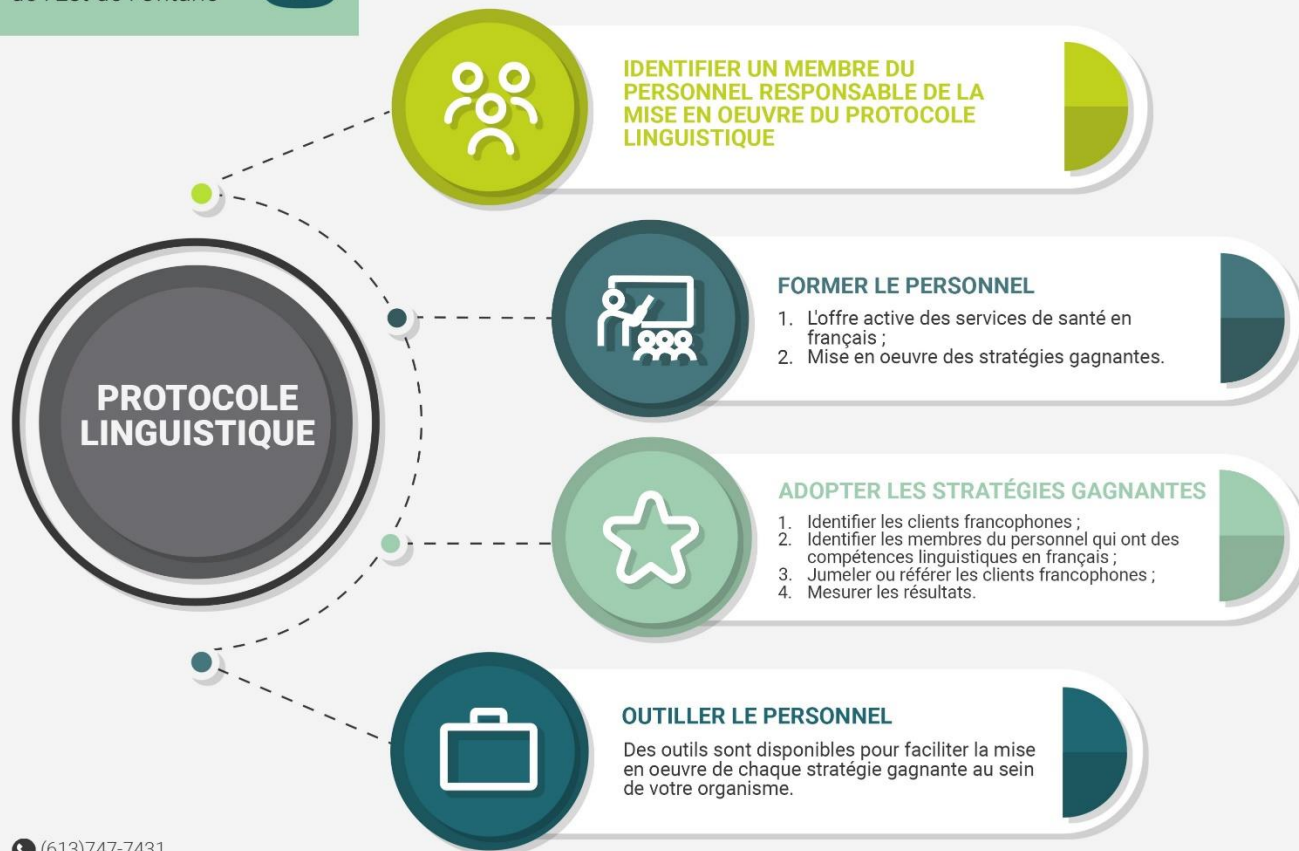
de l'Est de l'Ontario

PROTOCOLE LINGUISTIQUE

IDENTIFIER UN MEMBRE DU PERSONNEL RESPONSABLE DE LA MISE EN OEUVRE DU PROTOCOLE LINGUISTIQUE

FORMER LE PERSONNEL
1. L'offre active des services de santé en français ;
2. Mise en oeuvre des stratégies gagnantes.

ADOPTER LES STRATÉGIES GAGNANTES
1. Identifier les clients francophones ;
2. Identifier les membres du personnel qui ont des compétences linguistiques en français ;
3. Jumeler ou référer les clients francophones ;
4. Mesurer les résultats.

OUTILLER LE PERSONNEL
Des outils sont disponibles pour faciliter la mise en oeuvre de chaque stratégie gagnante au sein de votre organisme.

(613)747-7431